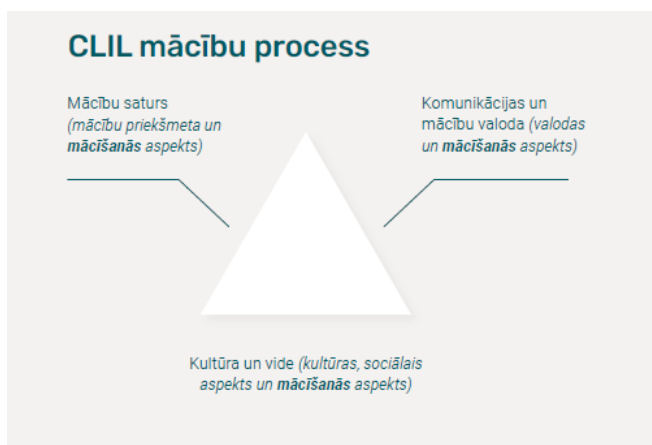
CLIL mācību process

Mācību saturs *(mācību priekšmeta un **mācīšanās** aspekts)*

Komunikācijas un mācību valoda *(valodas un **mācīšanās** aspekts)*

Kultūra un vide *(kultūras, sociālais aspekts un **mācīšanās** aspekts)*